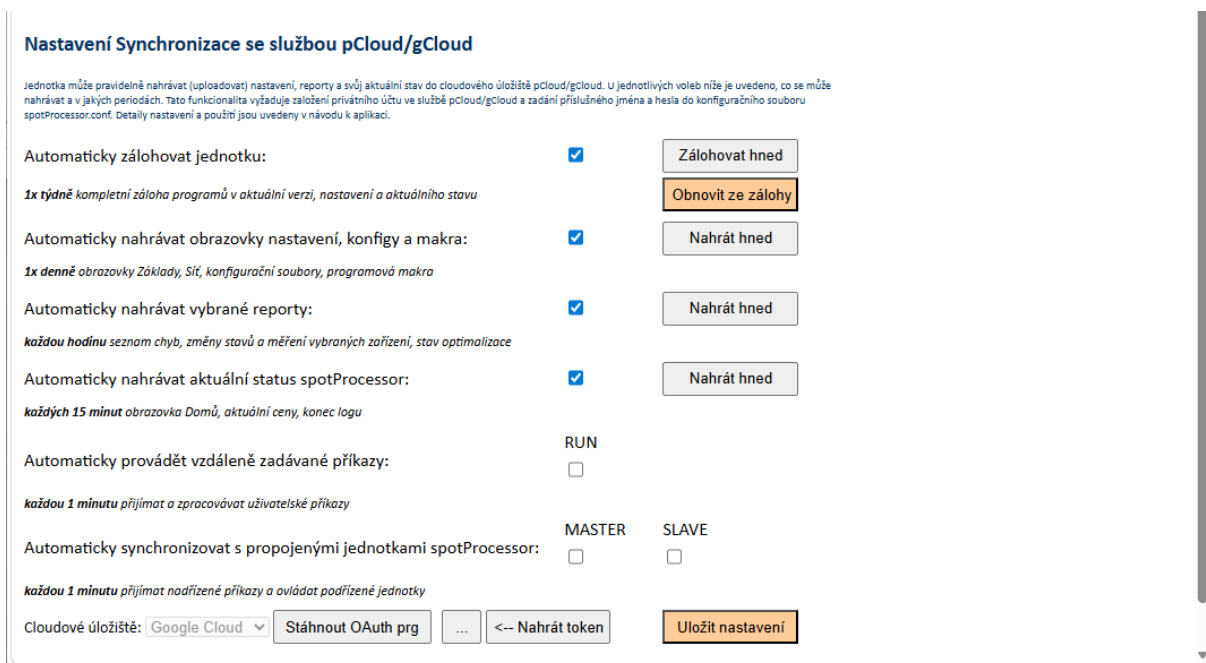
Nastavení Synchronizace se službou pCloud/gCloud

Jednotka může pravidelně nahrávat (uploadovat) nastavení, reporty a svůj aktuální stav do cloudového úložiště pCloud/gCloud. U jednotlivých voleb níže je uvedeno, co se může nahrávat a v jakých periodách. Tato funkcionalita vyžaduje založení privátního účtu ve službě pCloud/gCloud a zadání příslušného jména a hesla do konfiguračního souboru spotProcessor.conf. Detaily nastavení a použití jsou uvedeny v návodu k aplikaci.

Automaticky zálohovat jednotku:

Zálohovat hned

1x týdně kompletní záloha programů v aktuální verzi, nastavení a aktuálního stavu

Obnovit ze zálohy

Automaticky nahrávat obrazovky nastavení, konfigy a makra:

Nahrát hned

1x denně obrazovky Základy, Síť, konfigurační soubory, programová makra

Automaticky nahrávat vybrané reporty:

Nahrát hned

každou hodinu seznam chyb, změny stavů a měření vybraných zařízení, stav optimalizace

Automaticky nahrávat aktuální status spotProcessor:

Nahrát hned

každých 15 minut obrazovka Domů, aktuální ceny, konec logu

RUN

Automaticky provádět vzdáleně zadávané příkazy:

každou 1 minutu přijímat a zpracovávat uživatelské příkazy

MASTER SLAVE

Automaticky synchronizovat s propojenými jednotkami spotProcessor:

každou 1 minutu přijímat nadřízené příkazy a ovládat podřízené jednotky

Cloudové úložiště: Google Cloud Stáhnout OAuth prg ... <-- Nahrát token Uložit nastavení